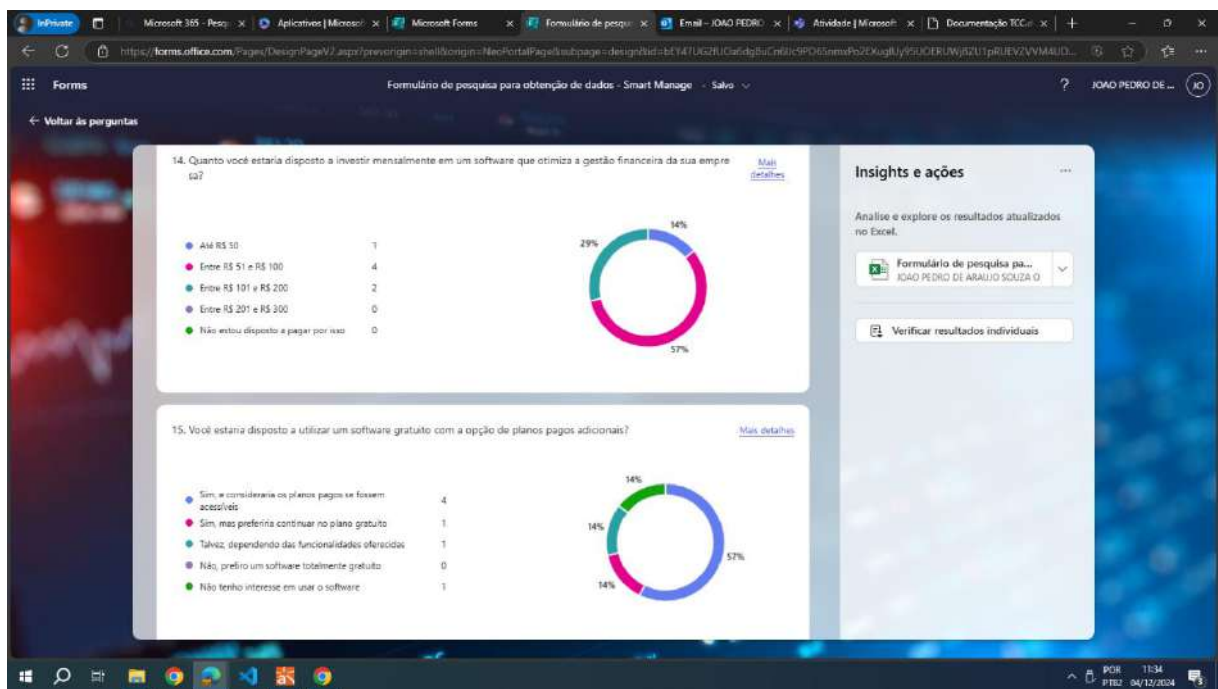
InPrivate | Microsoft 365 - Pesq | Aplicativos | Microsoft | Microsoft Forms | Formulário de pesqu | Email - JOAO PEDRO | Atividade | Microsoft | Documentação TCC

https://forms.office.com/Pages/DesignPageV2.aspx?prevorigin=shell&origin=NeoPortalPage&subpage=design&id=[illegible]

Forms

Formulário de pesquisa para obtenção de dados - Smart Manage - Salvo

JOAO PEDRO DE ... JO

← Voltar às perguntas

14. Quanto você estaria disposto a investir mensalmente em um software que otimiza a gestão financeira da sua empresa?

Mais detalhes

| | |
|---|---|
| Até R$ 50 | 1 |
| Entre R$ 51 e R$ 100 | 4 |
| Entre R$ 101 e R$ 200 | 2 |
| Entre R$ 201 e R$ 300 | 0 |
| Não estou disposto a pagar por isso | 0 |

14%
29%
57%

15. Você estaria disposto a utilizar um software gratuito com a opção de planos pagos adicionais?

Mais detalhes

| | |
|---|---|
| Sim, e consideraria os planos pagos se fossem acessíveis | 4 |
| Sim, mas preferiria continuar no plano gratuito | 1 |
| Talvez, dependendo das funcionalidades oferecidas | 1 |
| Não, prefiro um software totalmente gratuito | 0 |
| Não tenho interesse em usar o software | 1 |

14%
14%
57%
14%

Insights e ações

Analise e explore os resultados atualizados no Excel.

Formulário de pesquisa pa...
JOAO PEDRO DE ARAUJO SOUZA O

Verificar resultados individuais

POR PTB2 11:34 04/12/2024